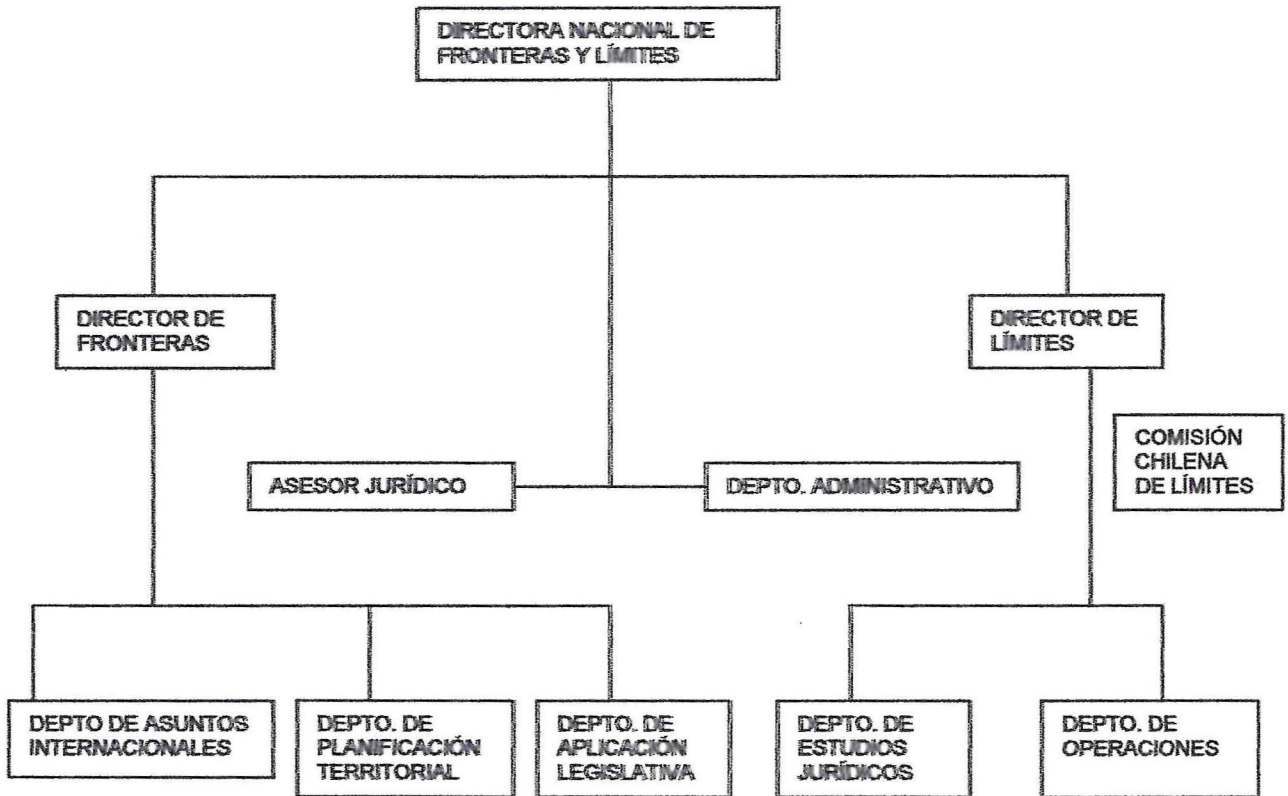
DIRECTORA NACIONAL DE FRONTERAS Y LÍMITES

DIRECTOR DE FRONTERAS

DIRECTOR DE LÍMITES

COMISIÓN CHILENA DE LÍMITES

ASESOR JURÍDICO

DEPTO. ADMINISTRATIVO

DEPTO DE ASUNTOS INTERNACIONALES

DEPTO. DE PLANIFICACIÓN TERRITORIAL

DEPTO. DE APLICACIÓN LEGISLATIVA

DEPTO. DE ESTUDIOS JURÍDICOS

DEPTO. DE OPERACIONES